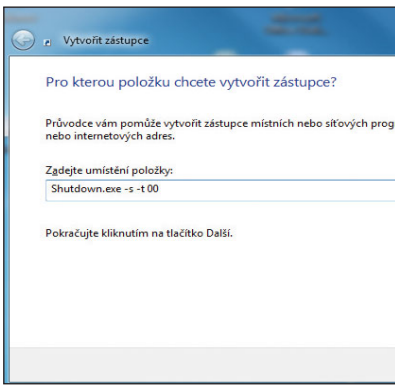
Vytvořit zástupce

Pro kterou položku chcete vytvořit zástupce?

Průvodce vám pomůže vytvořit zástupce místních nebo síťových prog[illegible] nebo internetových adres.

Zadejte umístění položky:

Shutdown.exe -s -t 00

Pokračujte kliknutím na tlačítko Další.